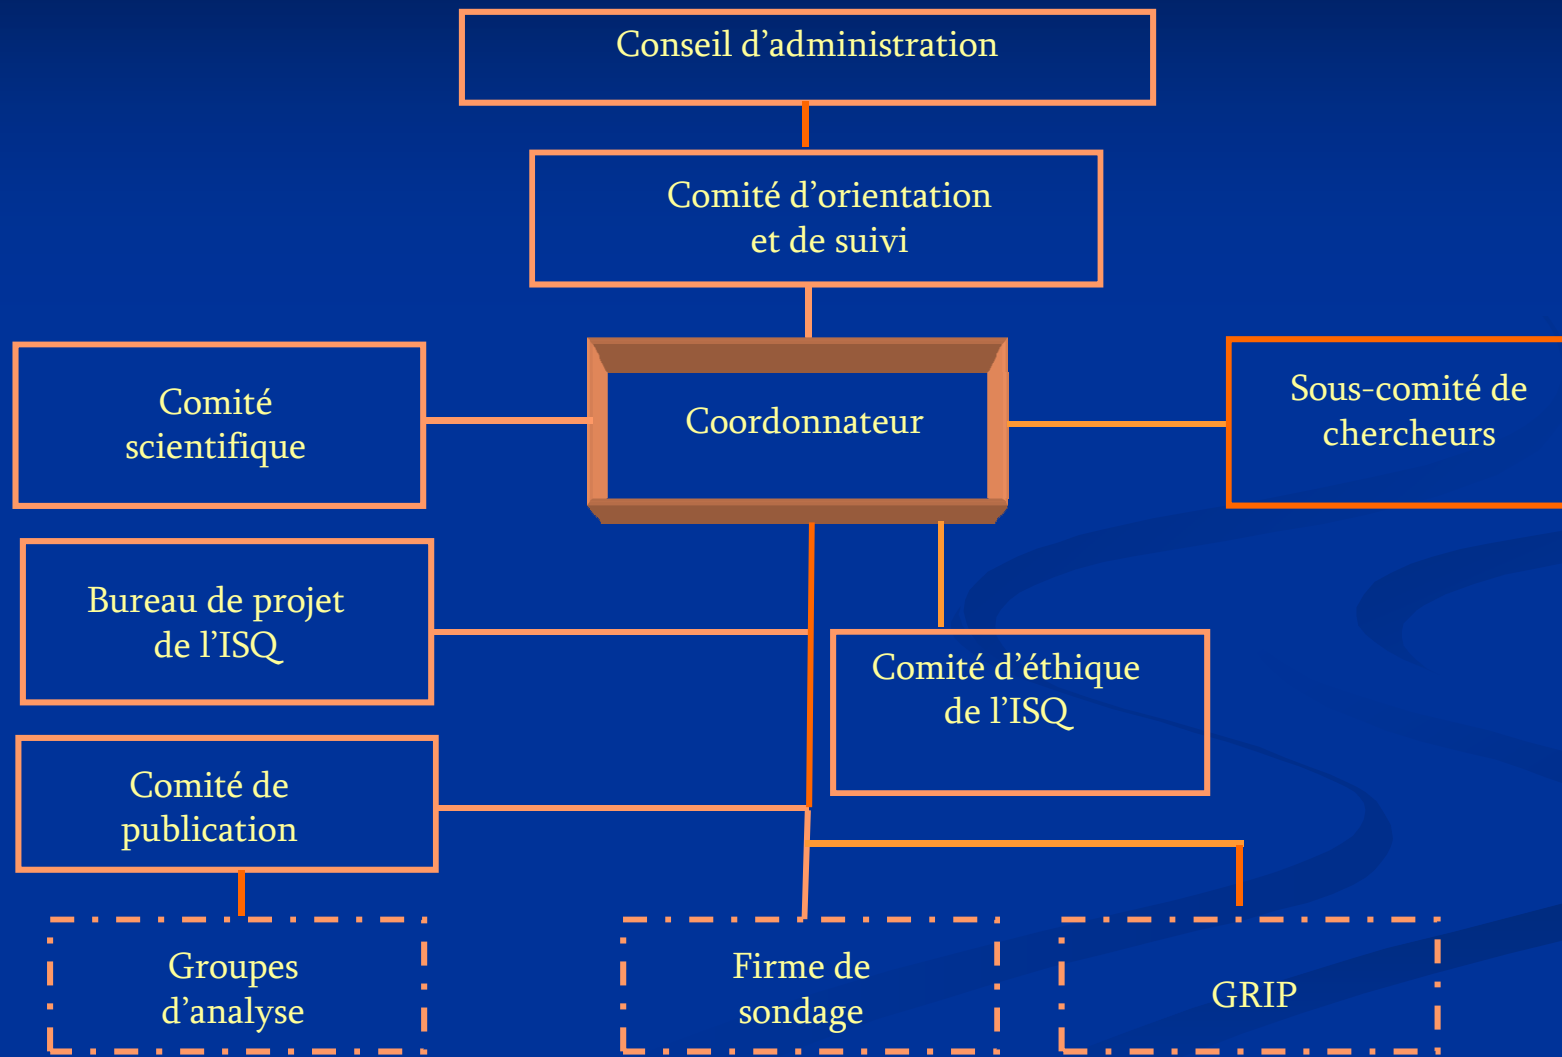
Conseil d’administration

Comité d’orientation et de suivi

Comité scientifique

Coordonnateur

Sous-comité de chercheurs

Bureau de projet de l’ISQ

Comité d’éthique de l’ISQ

Comité de publication

Groupes d’analyse

Firme de sondage

GRIP